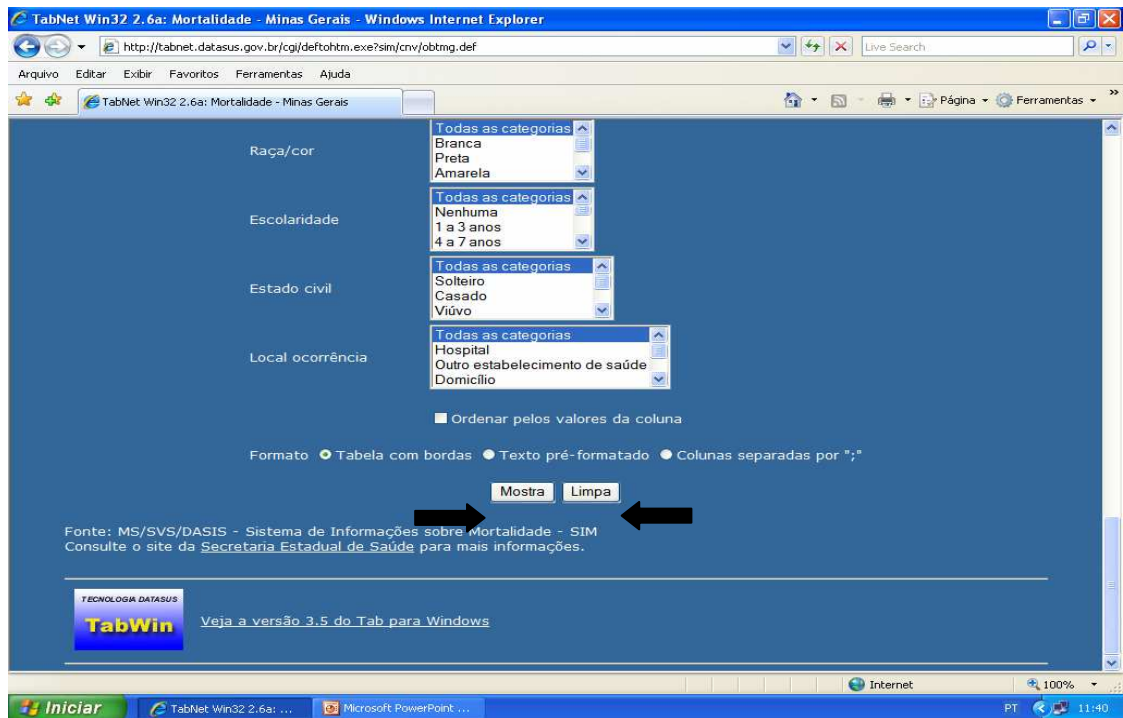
TabNet Win32 2.6a: Mortalidade - Minas Gerais - Windows Internet Explorer

http://tabnet.datasus.gov.br/cgi/deftohtm.exe?sim/cnv/obtmg.def

Live Search

Arquivo Editar Exibir Favoritos Ferramentas Ajuda

TabNet Win32 2.6a: Mortalidade - Minas Gerais

Página Ferramentas

Raça/cor
Todas as categorias
Branca
Preta
Amarela

Escolaridade
Todas as categorias
Nenhuma
1 a 3 anos
4 a 7 anos

Estado civil
Todas as categorias
Solteiro
Casado
Viúvo

Local ocorrência
Todas as categorias
Hospital
Outro estabelecimento de saúde
Domicílio

Ordenar pelos valores da coluna

Formato Tabela com bordas Texto pré-formatado Colunas separadas por ";"

Mostra Limpa

Fonte: MS/SVS/DASIS - Sistema de Informações sobre Mortalidade - SIM
Consulte o site da Secretaria Estadual de Saúde para mais informações.

TECNOLOGIA DATASUS
TabWin
Veja a versão 3.5 do Tab para Windows

Internet
100%

Iniciar
TabNet Win32 2.6a: ...
Microsoft PowerPoint ...
PT 11:40